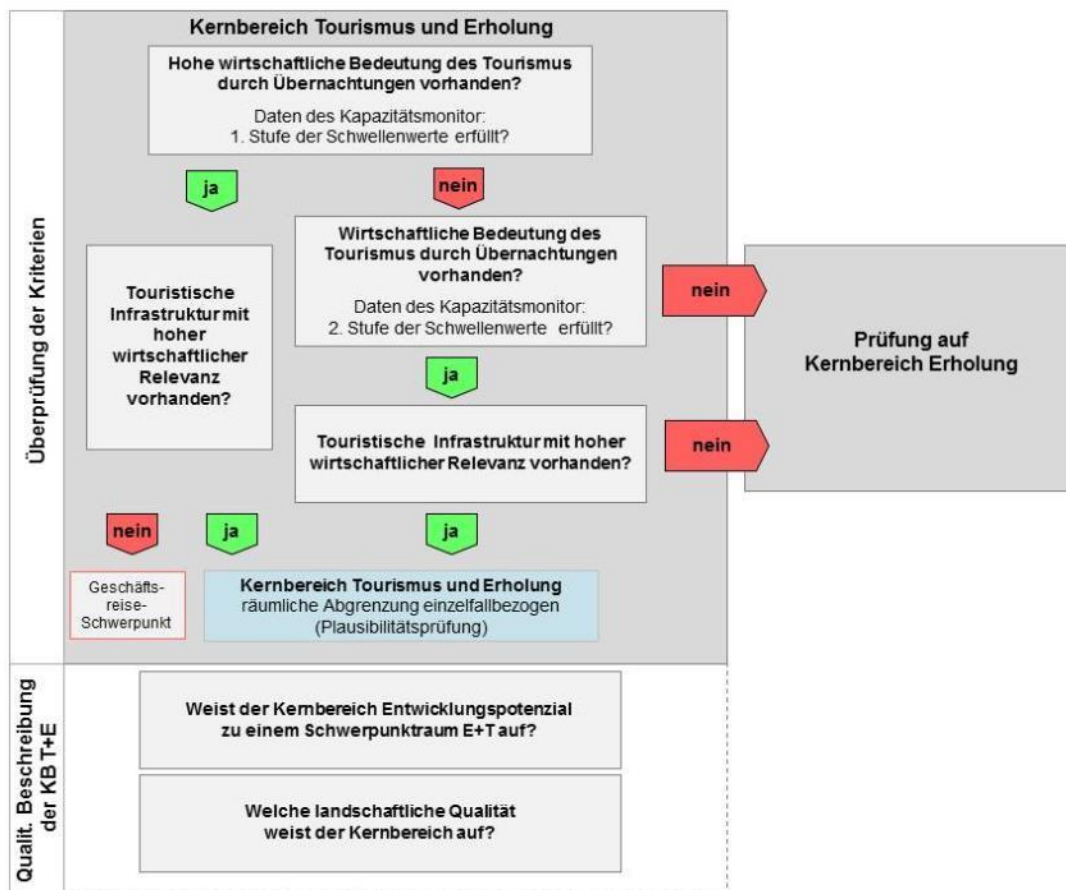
Überprüfung der Kriterien

Kernbereich Tourismus und Erholung

Hohe wirtschaftliche Bedeutung des Tourismus durch Übernachtungen vorhanden?

Daten des Kapazitätsmonitor: 1. Stufe der Schwellenwerte erfüllt?

ja

nein

Touristische Infrastruktur mit hoher wirtschaftlicher Relevanz vorhanden?

Wirtschaftliche Bedeutung des Tourismus durch Übernachtungen vorhanden?

Daten des Kapazitätsmonitor: 2. Stufe der Schwellenwerte erfüllt?

nein

Prüfung auf Kernbereich Erholung

ja

Touristische Infrastruktur mit hoher wirtschaftlicher Relevanz vorhanden?

nein

nein

ja

ja

Geschäftsreise-Schwerpunkt

Kernbereich Tourismus und Erholung
räumliche Abgrenzung einzelfallbezogen (Plausibilitätsprüfung)

Qualit. Beschreibung der KB T+E

Weist der Kernbereich Entwicklungspotenzial zu einem Schwerpunktraum E+T auf?

Welche landschaftliche Qualität weist der Kernbereich auf?